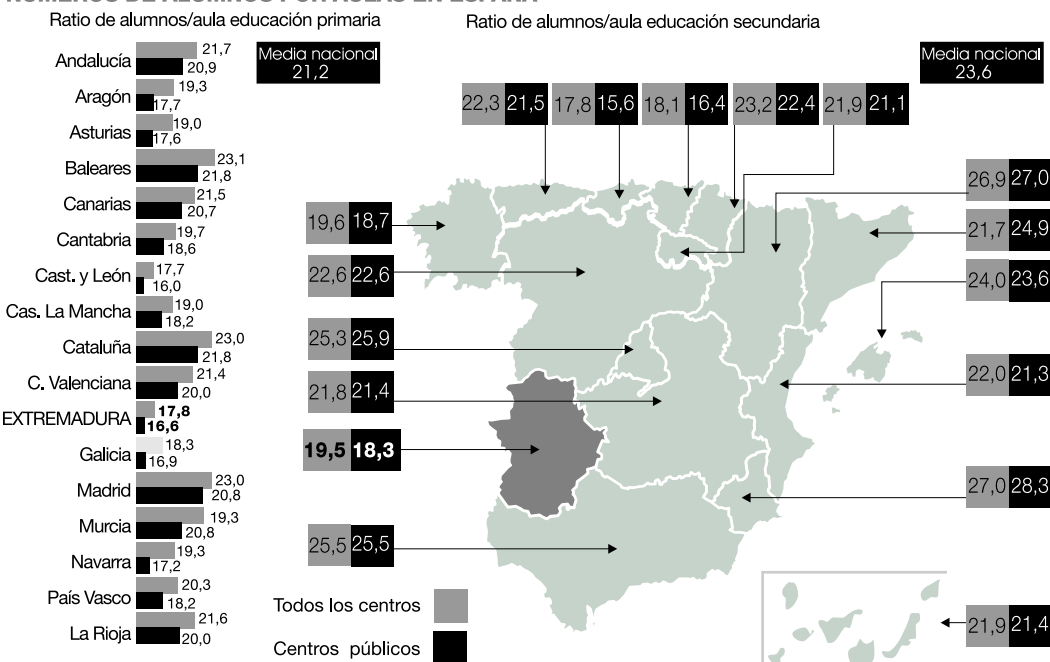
Ratio de alumnos/aula educación primaria

Media nacional 21,2

| | Todos los centros | Centros públicos |
|---|---|---|
| Andalucía | 21,7 | 20,9 |
| Aragón | 19,3 | 17,7 |
| Asturias | 19,0 | 17,6 |
| Baleares | 23,1 | 21,8 |
| Canarias | 21,5 | 20,7 |
| Cantabria | 19,7 | 18,6 |
| Cast. y León | 17,7 | 16,0 |
| Cas. La Mancha | 19,0 | 18,2 |
| Cataluña | 23,0 | 21,8 |
| C. Valenciana | 21,4 | 20,0 |
| EXTREMADURA | **17,8** | **16,6** |
| Galicia | 18,3 | 16,9 |
| Madrid | 23,0 | 20,8 |
| Murcia | 19,3 | 20,8 |
| Navarra | 19,3 | 17,2 |
| País Vasco | 20,3 | 18,2 |
| La Rioja | 21,6 | 20,0 |

Ratio de alumnos/aula educación secundaria

Media nacional 23,6

22,3 21,5
17,8 15,6
18,1 16,4
23,2 22,4
21,9 21,1
26,9 27,0
19,6 18,7
21,7 24,9
22,6 22,6
24,0 23,6
25,3 25,9
21,8 21,4
22,0 21,3
**19,5** **18,3**
27,0 28,3
25,5 25,5
21,9 21,4

Todos los centros

Centros públicos